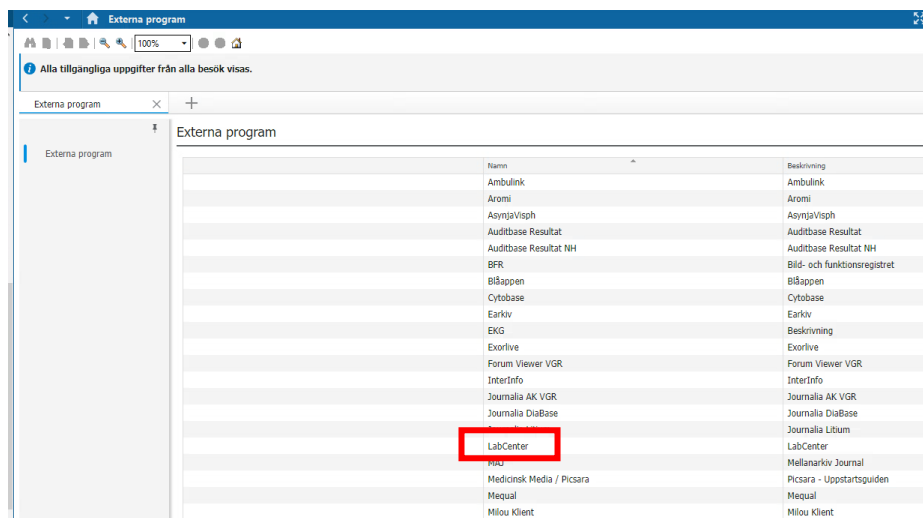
Externa program

100%

Alla tillgängliga uppgifter från alla besök visas.

Externa program

Externa program

Externa program

| Namn | Beskrivning |
|---|---|
| Ambulink | Ambulink |
| Aromi | Aromi |
| AsynjaVisph | AsynjaVisph |
| Auditbase Resultat | Auditbase Resultat |
| Auditbase Resultat NH | Auditbase Resultat NH |
| BFR | Bild- och funktionsregistret |
| Blåappen | Blåappen |
| Cytobase | Cytobase |
| Earkiv | Earkiv |
| EKG | Beskrivning |
| Exorlive | Exorlive |
| Forum Viewer VGR | Forum Viewer VGR |
| InterInfo | InterInfo |
| Journalia AK VGR | Journalia AK VGR |
| Journalia DiaBase | Journalia DiaBase |
| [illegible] | Journalia Litium |
| LabCenter | LabCenter |
| MAJ | Mellanarkiv Journal |
| Medicinsk Media / Picsara | Picsara - Uppstartsguiden |
| Mequal | Mequal |
| Milou Klient | Milou Klient |